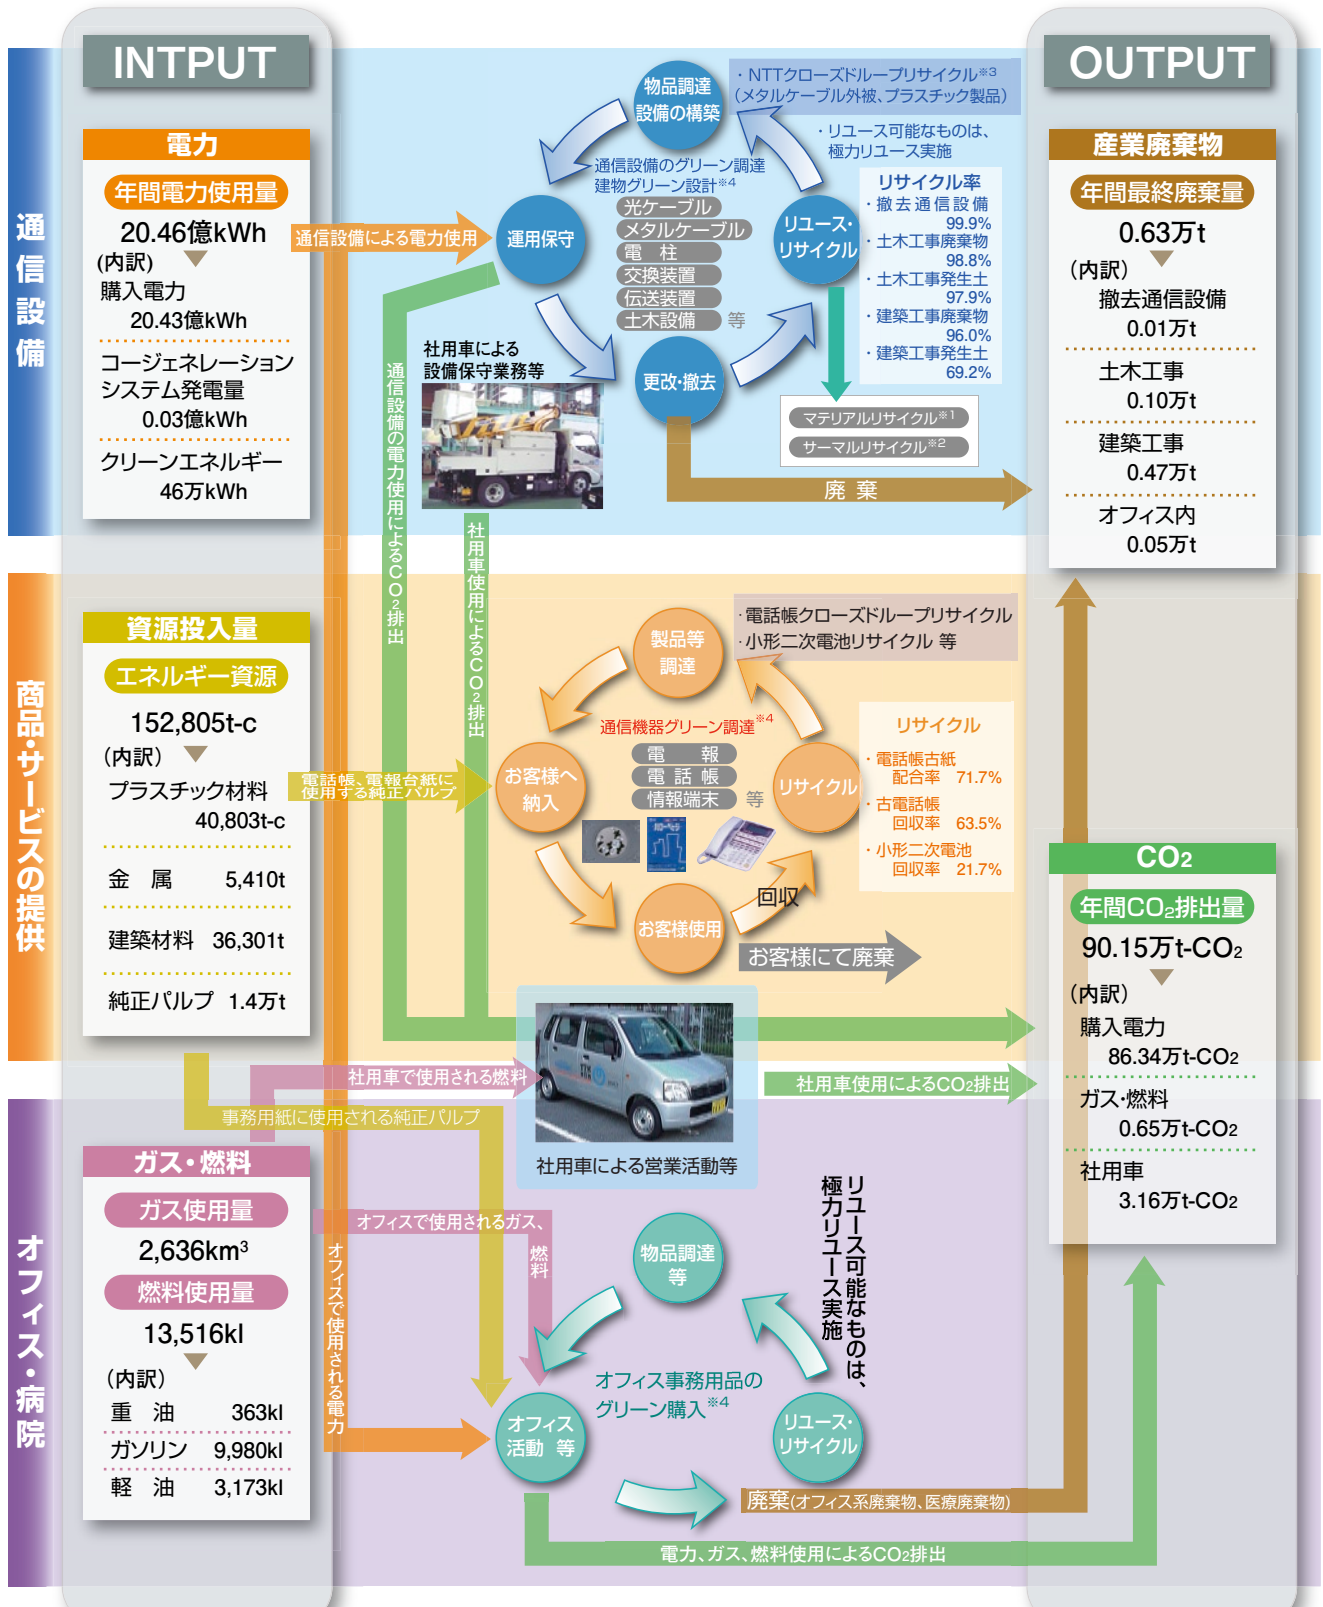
INTPUT

OUTPUT

通信設備

商品・サービスの提供

オフィス・病院

電力

年間電力使用量

20.46億kWh

(内訳)

購入電力 20.43億kWh

コージェネレーションシステム発電量 0.03億kWh

クリーンエネルギー 46万kWh

通信設備による電力使用

運用保守

物品調達設備の構築

・NTTクローズドループリサイクル※3 (メタルケーブル外被、プラスチック製品)

・リユース可能なものは、極力リユース実施

通信設備のグリーン調達 建物グリーン設計※4

光ケーブル
メタルケーブル
電柱
交換装置
伝送装置
土木設備
等

リユース・リサイクル

リサイクル率
・撤去通信設備 99.9%
・土木工事廃棄物 98.8%
・土木工事発生土 97.9%
・建築工事廃棄物 96.0%
・建築二次発生土 69.2%

更改・撤去

マテリアルリサイクル※1
サーマルリサイクル※2

廃棄

社用車による設備保守業務等

通信設備の電力使用によるCO2排出

社用車使用によるCO2排出

産業廃棄物

年間最終廃棄量

0.63万t

(内訳)

撤去通信設備 0.01万t

土木工事 0.10万t

建築工事 0.47万t

オフィス内 0.05万t

資源投入量

エネルギー資源

152,805t-c

(内訳)

プラスチック材料 40,803t-c

金属 5,410t

建築材料 36,301t

純正パルプ 1.4万t

電話帳、電報台紙に使用する純正パルプ

製品等調達

・電話帳クローズドループリサイクル
・小形二次電池リサイクル 等

通信機器グリーン調達※4

お客様へ納入

電報
電話帳
情報端末
等

リサイクル

リサイクル
・電話帳古紙 配合率 71.7%
・古電話帳 回収率 63.5%
・小形二次電池 回収率 21.7%

回収

お客様使用

お客様にて廃棄

CO2

年間CO2排出量

90.15万t-CO2

(内訳)

購入電力 86.34万t-CO2

ガス・燃料 0.65万t-CO2

社用車 3.16万t-CO2

社用車で使用される燃料

事務用紙に使用される純正パルプ

社用車使用によるCO2排出

社用車による営業活動等

ガス・燃料

ガス使用量

2,636km³

燃料使用量

13,516kl

(内訳)

重油 363kl

ガソリン 9,980kl

軽油 3,173kl

オフィスで使用されるガス、燃料

オフィスで使用される電力

物品調達等

リユース可能なものは、極力リユース実施

オフィス事務用品のグリーン購入※4

オフィス活動 等

リユース・リサイクル

廃棄(オフィス系廃棄物、医療廃棄物)

電力、ガス、燃料使用によるCO2排出